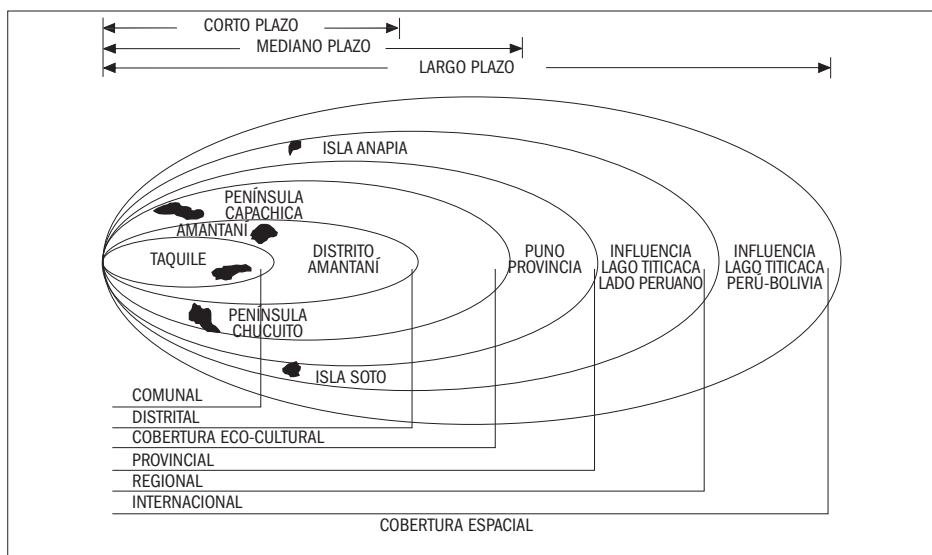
CORTO PLAZO
MEDIANO PLAZO
LARGO PLAZO

ISLA ANAPIA
PENÍNSULA CAPACHICA
AMANTANÍ
TAQUILE
DISTRITO AMANTANÍ
PUNO PROVINCIA
INFLUENCIA LAGO TITICACA LADO PERUANO
INFLUENCIA LAGO TITICACA PERÚ-BOLIVIA
PENÍNSULA CHUCUITO
ISLA SOTO

COMUNAL
DISTRITAL
COBERTURA ECO-CULTURAL
PROVINCIAL
REGIONAL
INTERNACIONAL
COBERTURA ESPACIAL